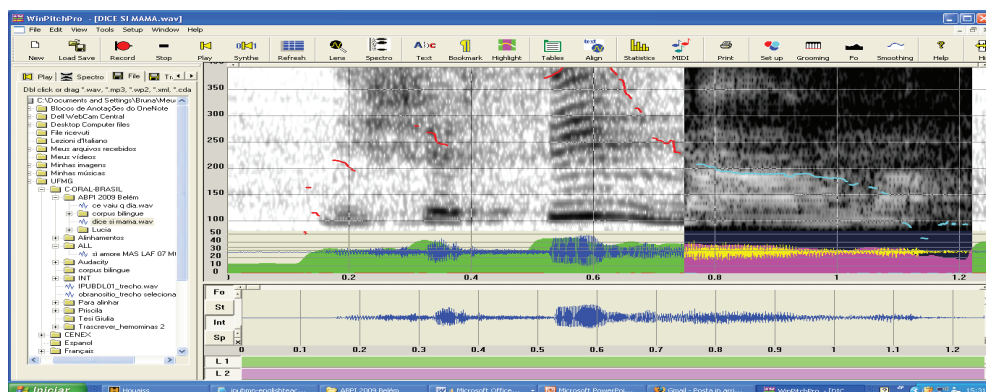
WinPitchPro - [DICE SI MAMA.wav]

File Edit View Tools Setup Window Help

New Load Save Record Stop Play Synthe Refresh Lens Spectro Text Bookmark Highlight Tables Align Statistics MIDI Print Set up Grooming Fo Smoothing Help

Play Spectro File Tr.

Dbl click or drag *.wav, *.mp3, *.wp2, *.xml, *.cda

C:\Documents and Settings\Bruna\Meus
Blocos de Anotações do OneNote
Dell WebCam Central
Desktop Computer files
File ricevuti
Lezioni d'Italiano
Meus arquivos recebidos
Meus vídeos
Minhas imagens
Minhas músicas
UFMG
C-ORAL-BRASIL
ABPI 2009 Belém
ce vaiu q dia.wav
corpus bilingue
dice si mama.wav
Lucia
Alinhamentos
ALL
si amore MAS LAF 07 M
Audacity
corpus bilingue
INT
IPUBDL01_trecho.wav
obranosito_trecho seleciona
Para alinhar
Priscila
Tesi Giulia
Trascrever_hemominas 2
CENEX
Espanol
Français

350
300
250
200
150
100
50
40
30
20
10
0

0.2 0.4 0.6 0.8 1 1.2

Fo
St
Int
Sp

0 0.1 0.2 0.3 0.4 0.5 0.6 0.7 0.8 0.9 1 1.1 1.2

L 1
L 2

Iniciar Houaiss ABPI 2009 Belém Microsoft Office Microsoft PowerPoi Gmail - Posta in arri WinPitchPro - [DIC